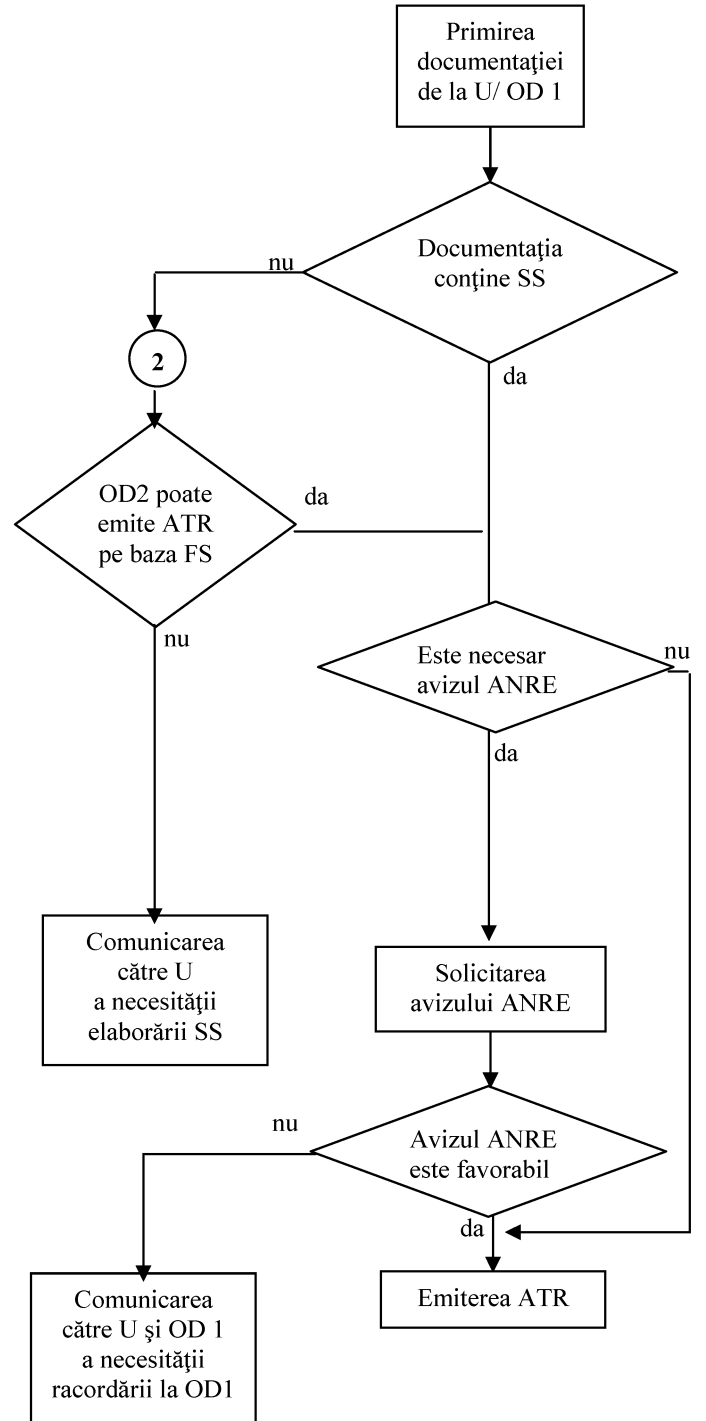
Primirea documentaţiei de la U/ OD 1

Documentaţia conţine SS

nu

da

2

OD2 poate emite ATR pe baza FS

da

nu

Este necesar avizul ANRE

nu

da

Comunicarea către U a necesităţii elaborării SS

Solicitarea avizului ANRE

nu

Avizul ANRE este favorabil

da

Comunicarea către U şi OD 1 a necesităţii racordării la OD1

Emiterea ATR